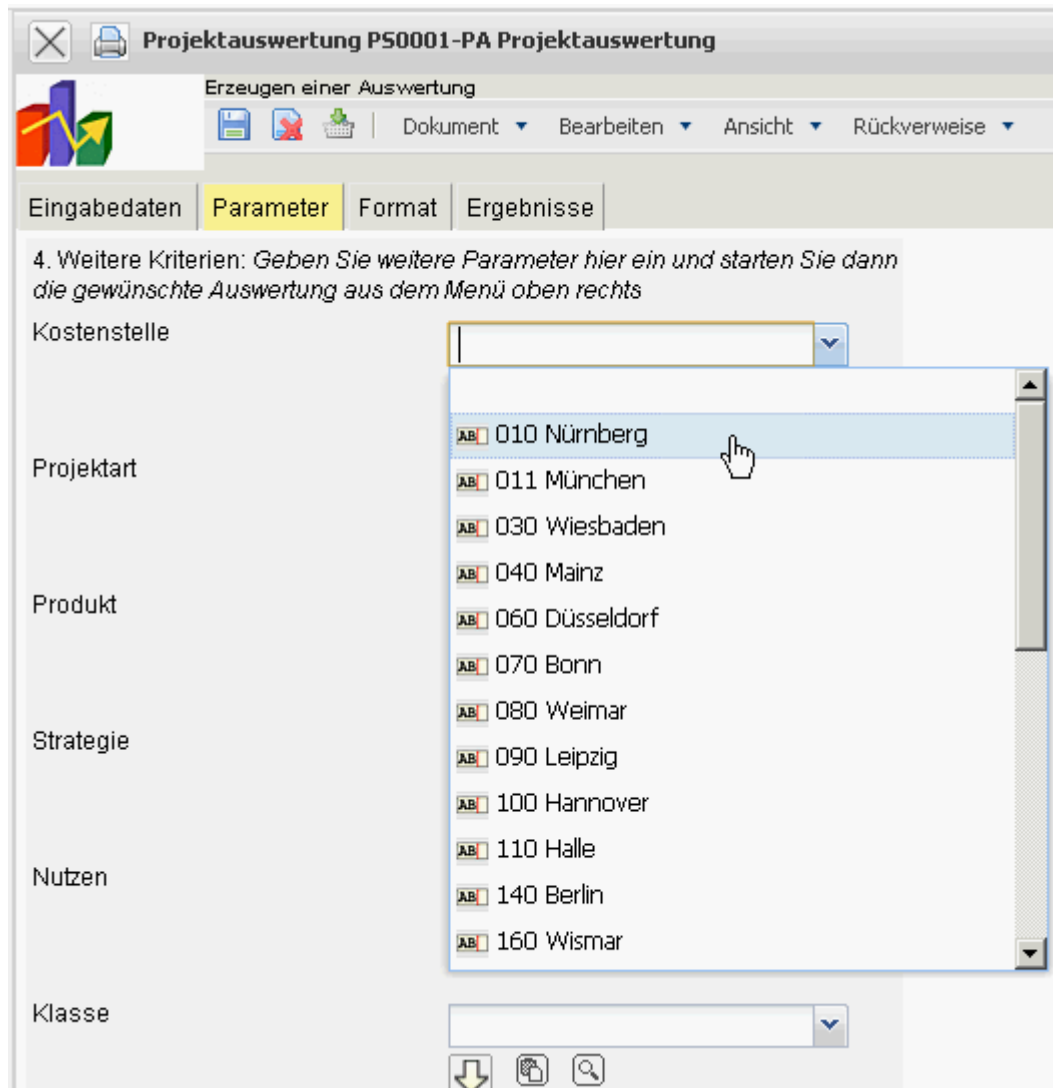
Projektauswertung PS0001-PA Projektauswertung

Erzeugen einer Auswertung

Dokument ▾ Bearbeiten ▾ Ansicht ▾ Rückverweise ▾

Eingabedaten | Parameter | Format | Ergebnisse

4. Weitere Kriterien: *Geben Sie weitere Parameter hier ein und starten Sie dann die gewünschte Auswertung aus dem Menü oben rechts*

Kostenstelle

010 Nürnberg
011 München
030 Wiesbaden
040 Mainz
060 Düsseldorf
070 Bonn
080 Weimar
090 Leipzig
100 Hannover
110 Halle
140 Berlin
160 Wismar

Projektart

Produkt

Strategie

Nutzen

Klasse